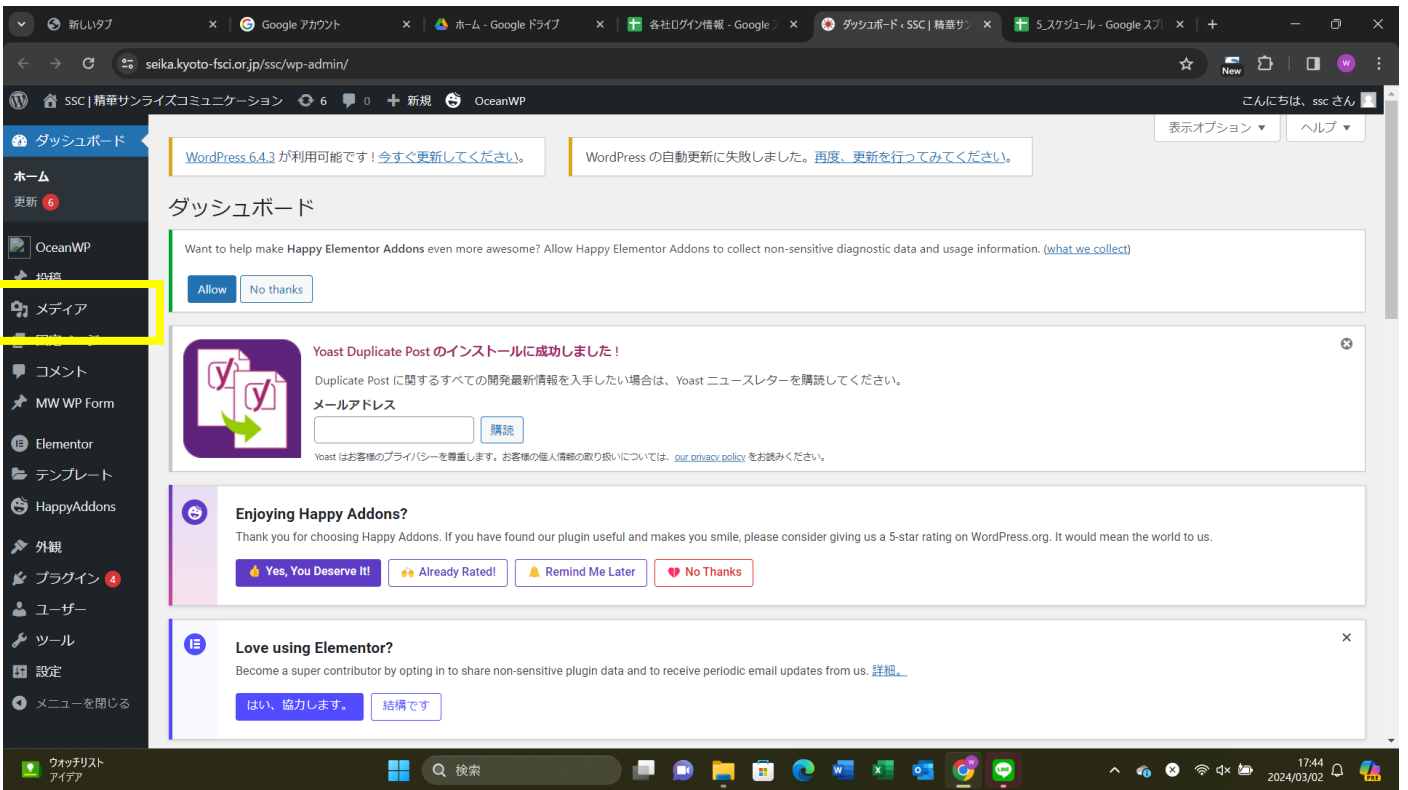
新しいタブ
Google アカウント
ホーム - Google ドライブ
各社ログイン情報 - Google
ダッシュボード ‹ SSC | 精華サン
5_スケジュール - Google スプ

seika.kyoto-fsci.or.jp/ssc/wp-admin/

New

SSC | 精華サンライズコミュニケーション 6 0 新規 OceanWP
こんにちは、ssc さん

ダッシュボード
ホーム
更新 6
OceanWP
投稿
メディア
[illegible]
コメント
MW WP Form
Elementor
テンプレート
HappyAddons
外観
プラグイン 4
ユーザー
ツール
設定
メニューを閉じる

表示オプション ▼ ヘルプ ▼

WordPress 6.4.3 が利用可能です ! 今すぐ更新してください。

WordPress の自動更新に失敗しました。再度、更新を行ってみてください。

ダッシュボード

Want to help make Happy Elementor Addons even more awesome? Allow Happy Elementor Addons to collect non-sensitive diagnostic data and usage information. (what we collect)

Allow No thanks

Yoast Duplicate Post のインストールに成功しました !
Duplicate Post に関するすべての開発最新情報を入手したい場合は、Yoast ニュースレターを購読してください。
メールアドレス
購読
Yoast はお客様のプライバシーを尊重します。お客様の個人情報の取り扱いについては、our privacy policy をお読みください。

Enjoying Happy Addons?
Thank you for choosing Happy Addons. If you have found our plugin useful and makes you smile, please consider giving us a 5-star rating on WordPress.org. It would mean the world to us.
Yes, You Deserve It! Already Rated! Remind Me Later No Thanks

Love using Elementor?
Become a super contributor by opting in to share non-sensitive plugin data and to receive periodic email updates from us. 詳細。
はい、協力します。 結構です

ウォッチリスト
アイデア
検索
17:44
2024/03/02